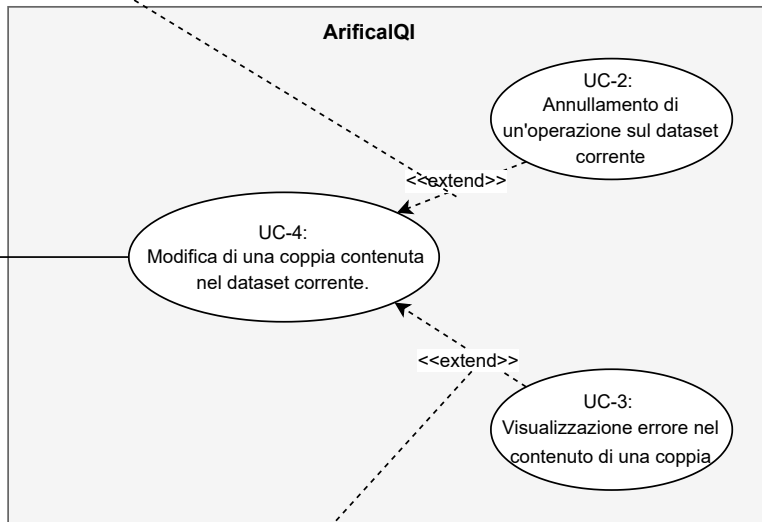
ArificalQI

UC-2:
Annullamento di un'operazione sul dataset corrente

<<extend>>

UC-4:
Modifica di una coppia contenuta nel dataset corrente.

<<extend>>

UC-3:
Visualizzazione errore nel contenuto di una coppia